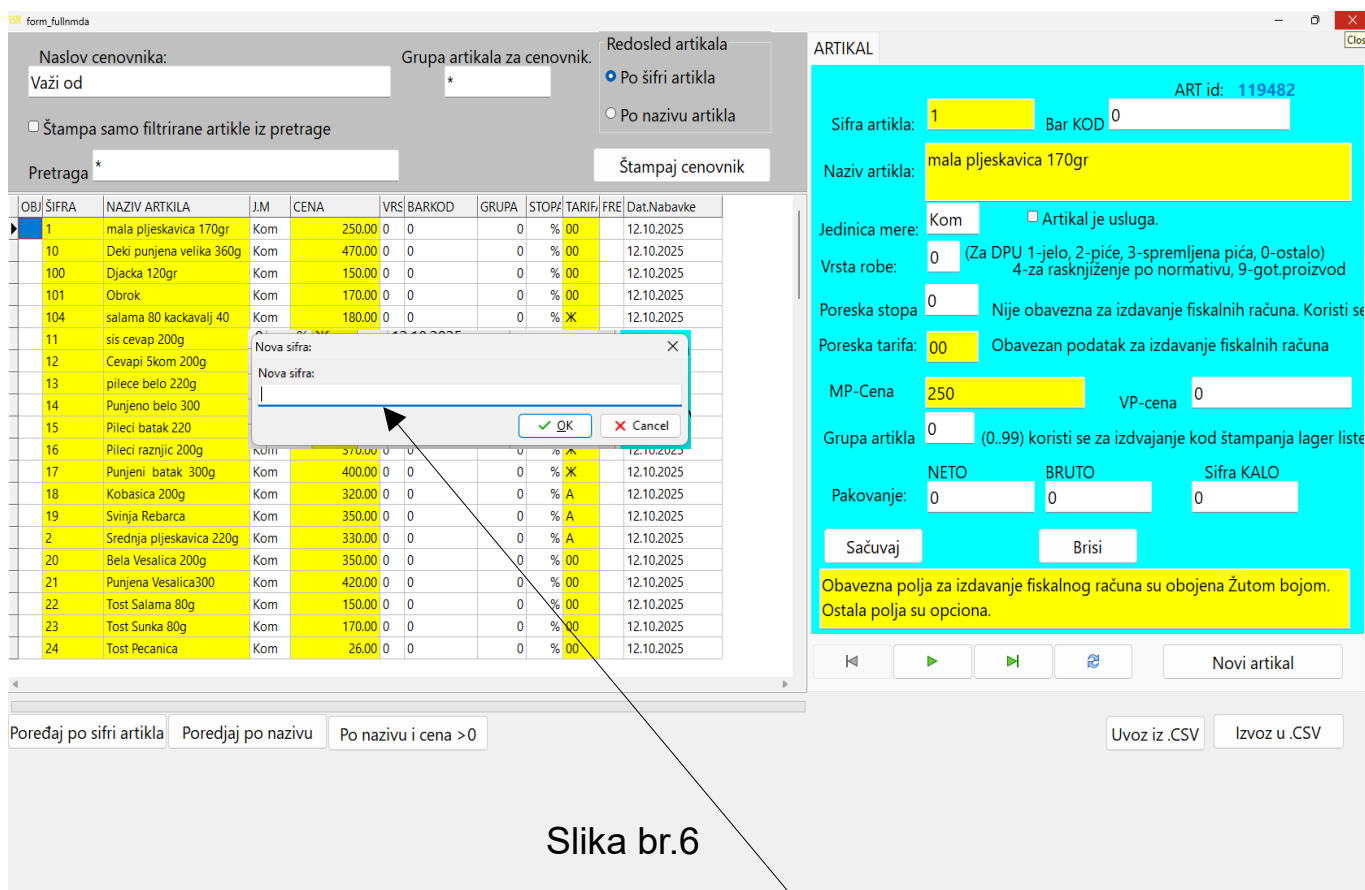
form_fullnmda

Clos

Naslov cenovnika:
Važi od

Grupa artikala za cenovnik.
*

Redosled artikala
Po šifri artikla
Po nazivu artikla

Štampa samo filtrirane artikle iz pretrage

Pretraga *

Štampaj cenovnik

| OBJ | ŠIFRA | NAZIV ARTIKLA | J.M | CENA | VRS | BARKOD | GRUPA | STOPA | TARIFA | FRE | Dat.Nabavke |
|---|---|---|---|---|---|---|---|---|---|---|---|
| | 1 | mala pljeskavica 170gr | Kom | 250.00 | 0 | 0 | 0 | % | 00 | | 12.10.2025 |
| | 10 | Deki punjena velika 360g | Kom | 470.00 | 0 | 0 | 0 | % | 00 | | 12.10.2025 |
| | 100 | Djacka 120gr | Kom | 150.00 | 0 | 0 | 0 | % | 00 | | 12.10.2025 |
| | 101 | Obrok | Kom | 170.00 | 0 | 0 | 0 | % | 00 | | 12.10.2025 |
| | 104 | salama 80 kackavalj 40 | Kom | 180.00 | 0 | 0 | 0 | % | Ж | | 12.10.2025 |
| | 11 | sis cevap 200g | | | | | | | | | |
| | 12 | Cevapi 5kom 200g | | | | | | | | | |
| | 13 | pilece belo 220g | | | | | | | | | |
| | 14 | Punjeno belo 300 | | | | | | | | | |
| | 15 | Pileci batak 220 | | | | | | | | | |
| | 16 | Pileci raznjic 200g | Kom | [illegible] | 0 | 0 | 0 | % | Ж | | 12.10.2025 |
| | 17 | Punjeni batak 300g | Kom | 400.00 | 0 | 0 | 0 | % | Ж | | 12.10.2025 |
| | 18 | Kobasica 200g | Kom | 320.00 | 0 | 0 | 0 | % | A | | 12.10.2025 |
| | 19 | Svinja Rebarca | Kom | 350.00 | 0 | 0 | 0 | % | A | | 12.10.2025 |
| | 2 | Srednja pljeskavica 220g | Kom | 330.00 | 0 | 0 | 0 | % | A | | 12.10.2025 |
| | 20 | Bela Vesalica 200g | Kom | 350.00 | 0 | 0 | 0 | % | 00 | | 12.10.2025 |
| | 21 | Punjena Vesalica300 | Kom | 420.00 | 0 | 0 | 0 | % | 00 | | 12.10.2025 |
| | 22 | Tost Salama 80g | Kom | 150.00 | 0 | 0 | 0 | % | 00 | | 12.10.2025 |
| | 23 | Tost Sunka 80g | Kom | 170.00 | 0 | 0 | 0 | % | 00 | | 12.10.2025 |
| | 24 | Tost Pecanica | Kom | 26.00 | 0 | 0 | 0 | % | 00 | | 12.10.2025 |

Nova sifra:
Nova sifra:
OK
Cancel

Poređaj po sifri artikla
Poredjaj po nazivu
Po nazivu i cena >0

ARTIKAL
ART id: 119482
Sifra artikla: 1
Bar KOD 0
Naziv artikla: mala pljeskavica 170gr
Jedinica mere: Kom
Artikal je usluga.
Vrsta robe: 0 (Za DPU 1-jelo, 2-piće, 3-spremljena pića, 0-ostalo) 4-za rasknjiženje po normativu, 9-got.proizvod
Poreska stopa 0 Nije obavezna za izdavanje fiskalnih računa. Koristi se
Poreska tarifa: 00 Obavezan podatak za izdavanje fiskalnih računa
MP-Cena 250
VP-cena 0
Grupa artikla 0 (0..99) koristi se za izdvajanje kod štampanja lager liste
NETO BRUTO Sifra KALO
Pakovanje: 0 0 0
Sačuvaj
Brisi
Obavezna polja za izdavanje fiskalnog računa su obojena Žutom bojom. Ostala polja su opciona.

Novi artikal
Uvoz iz .CSV
Izvoz u .CSV

Slika br.6